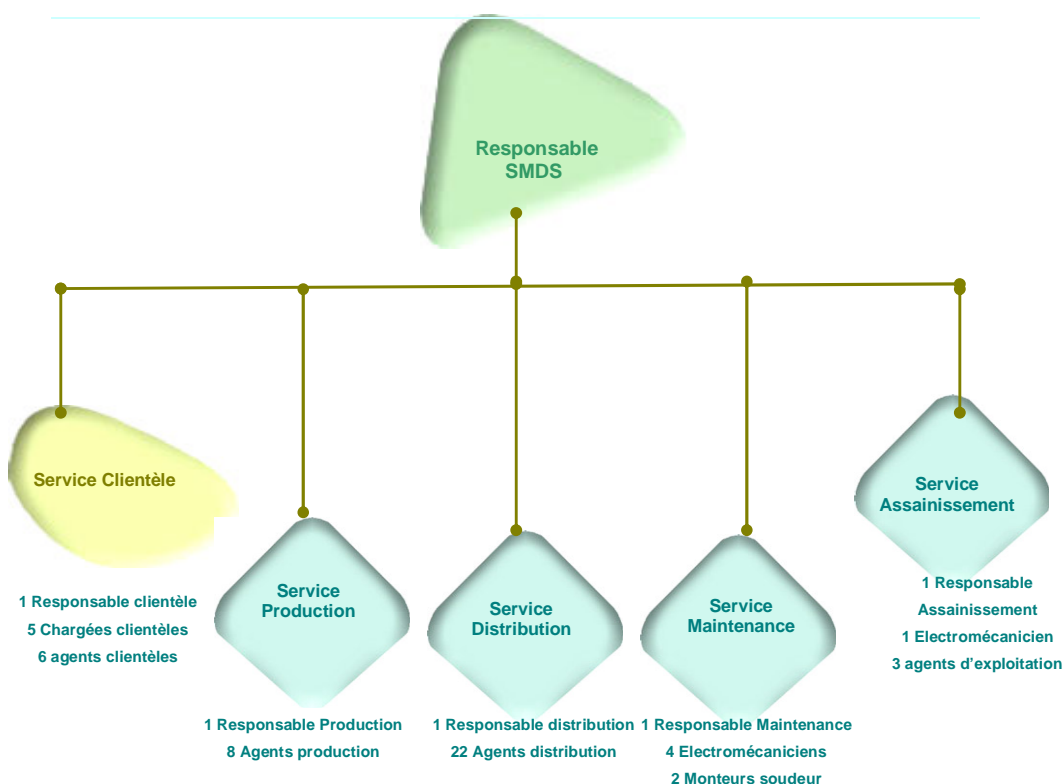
Responsable SMDS

Service Clientèle

1 Responsable clientèle
5 Chargées clientèles
6 agents clientèles

Service Production

1 Responsable Production
8 Agents production

Service Distribution

1 Responsable distribution
22 Agents distribution

Service Maintenance

1 Responsable Maintenance
4 Electromécaniciens
2 Monteurs soudeur

Service Assainissement

1 Responsable Assainissement
1 Electromécanicien
3 agents d'exploitation